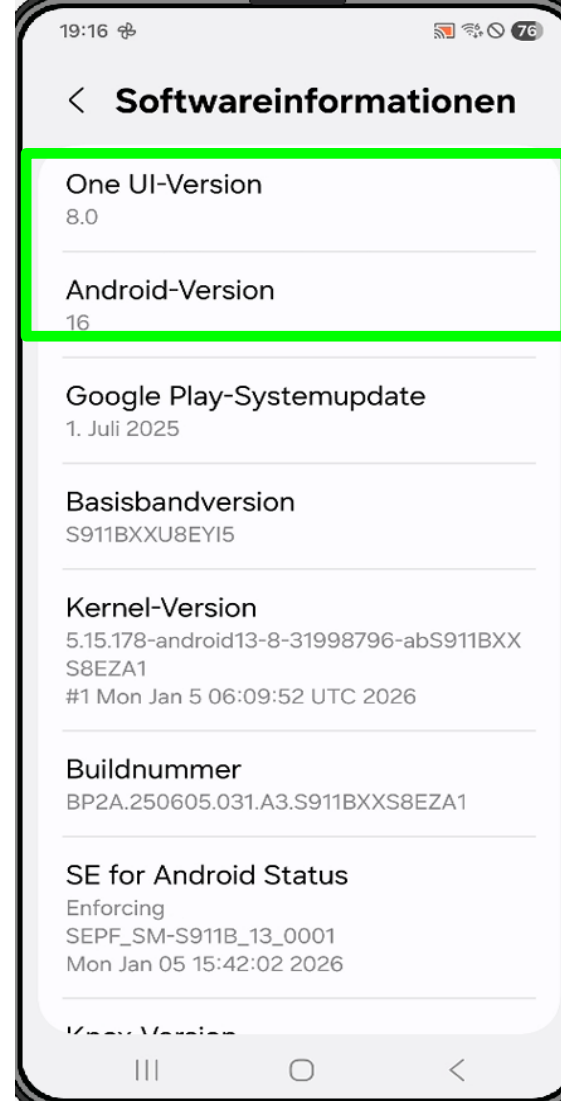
19:16

76

< Softwareinformationen

One UI-Version
8.0

Android-Version
16

Google Play-Systemupdate
1. Juli 2025

Basisbandversion
S911BXXU8EYI5

Kernel-Version
5.15.178-android13-8-31998796-abS911BXXS8EZA1
#1 Mon Jan 5 06:09:52 UTC 2026

Buildnummer
BP2A.250605.031.A3.S911BXXS8EZA1

SE for Android Status
Enforcing
SEPF_SM-S911B_13_0001
Mon Jan 05 15:42:02 2026

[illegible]